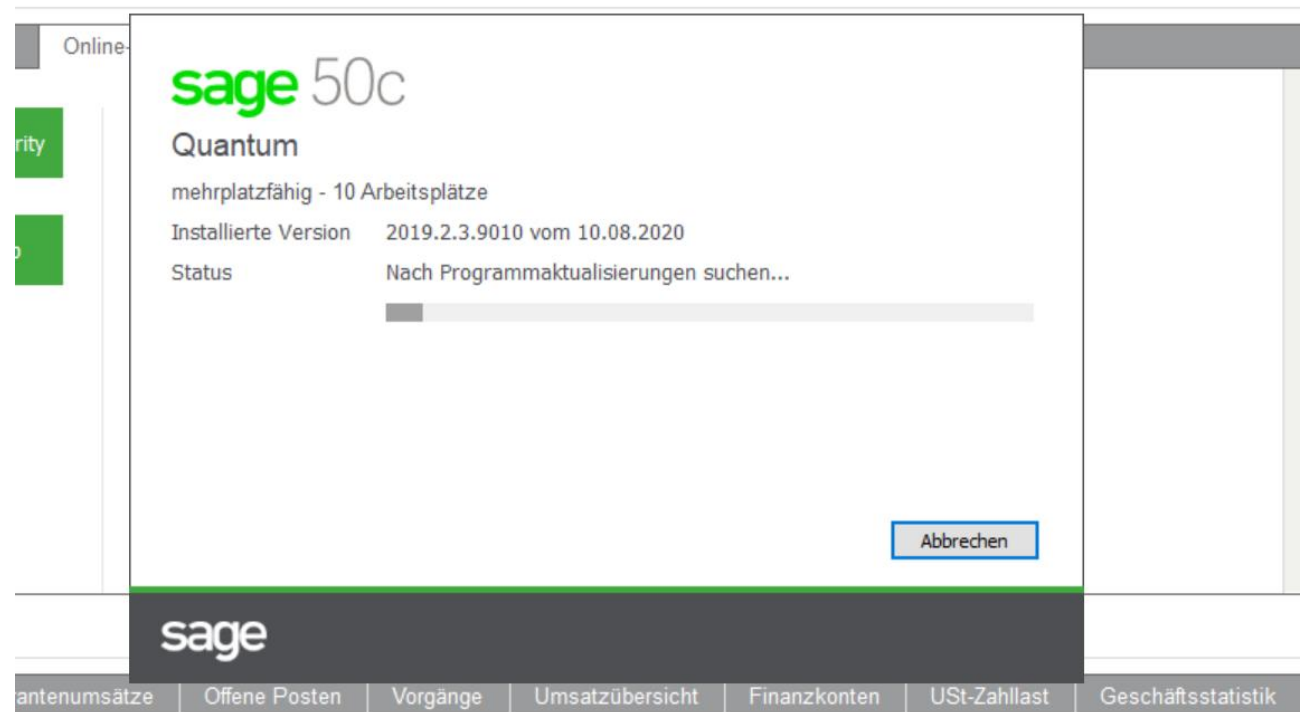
Online-

rity

sage 50c

Quantum

mehrplatzfähig - 10 Arbeitsplätze

Installierte Version 2019.2.3.9010 vom 10.08.2020

Status Nach Programmaktualisierungen suchen...

Abbrechen

sage

antenumsätze | Offene Posten | Vorgänge | Umsatzübersicht | Finanzkonten | USt-Zahllast | Geschäftsstatistik